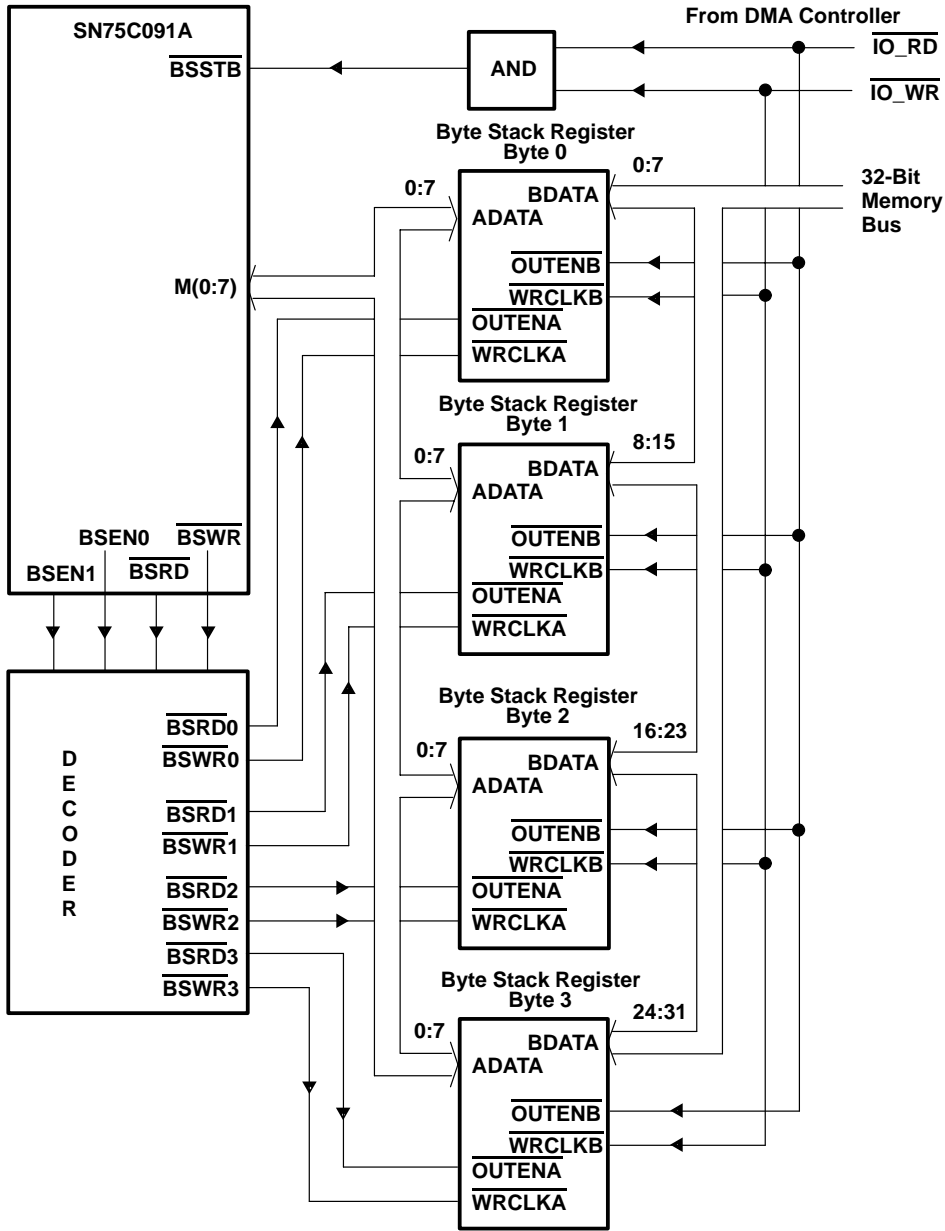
From DMA Controller

SN75C091A

$\overline{BSSTB}$

AND

$\overline{IO\_RD}$

$\overline{IO\_WR}$

Byte Stack Register
Byte 0

0:7

0:7

BDATA

ADATA

32-Bit
Memory
Bus

M(0:7)

$\overline{OUTENB}$

$\overline{WRCLKB}$

$\overline{OUTENA}$

$\overline{WRCLKA}$

Byte Stack Register
Byte 1

0:7

8:15

BDATA

ADATA

$\overline{OUTENB}$

$\overline{WRCLKB}$

$\overline{OUTENA}$

$\overline{WRCLKA}$

BSEN0

$\overline{BSWR}$

BSEN1

$\overline{BSRD}$

Byte Stack Register
Byte 2

0:7

16:23

BDATA

ADATA

$\overline{OUTENB}$

$\overline{WRCLKB}$

$\overline{OUTENA}$

$\overline{WRCLKA}$

D
E
C
O
D
E
R

$\overline{BSRD0}$

$\overline{BSWR0}$

$\overline{BSRD1}$

$\overline{BSWR1}$

$\overline{BSRD2}$

$\overline{BSWR2}$

$\overline{BSRD3}$

$\overline{BSWR3}$

Byte Stack Register
Byte 3

0:7

24:31

BDATA

ADATA

$\overline{OUTENB}$

$\overline{WRCLKB}$

$\overline{OUTENA}$

$\overline{WRCLKA}$